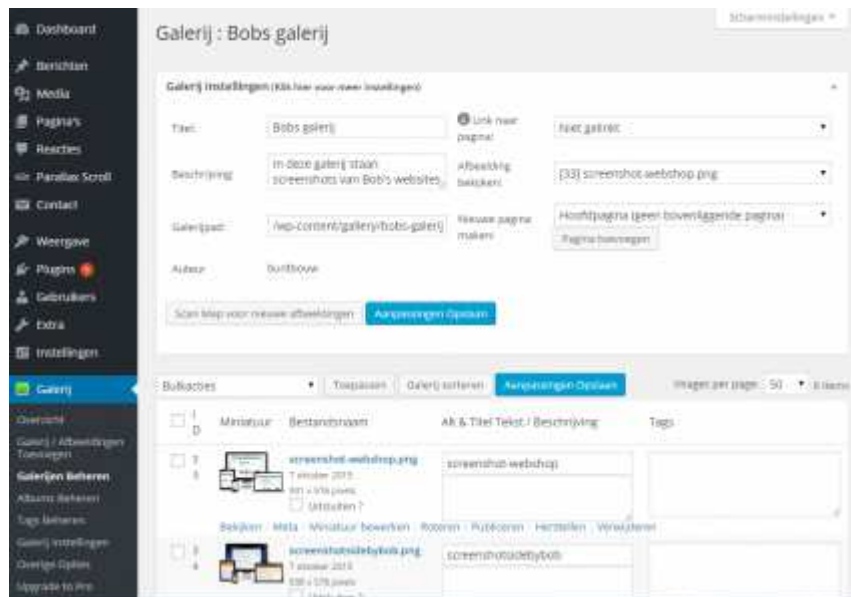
Dashboard
Berichten
Media
Pagina's
Reacties
Parallax Scroll
Contact
Weergave
Plugins
Gebruikers
Extra
Instellingen
Galerij
Overzicht
Galerij / Afbeeldingen Toevoegen
Galerijen Beheren
Albums Beheren
Tags Beheren
Galerij Instellingen
Overige Opties
Upgrade to Pro

Schermopties ▾

Galerij : Bobs galerij

Galerij instellingen (Klik hier voor meer instellingen)

Titel: Bobs galerij
Link naar pagina: Niet gelinkt
Beschrijving: In deze galerij staan screenshots van Bob's websites
Afbeelding bekijken: [33] screenshot-webshop.png
Galerijpad: /wp-content/gallery/bobs-galerij
Nieuwe pagina maken: Hoofdpagina (geen bovenliggende pagina)
Pagina toevoegen
Auteur: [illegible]

Scan Map voor nieuwe afbeeldingen
Aanpassingen Opslaan

Bulkacties ▾
Toepassen
Galerij sorteren
Aanpassingen Opslaan
Images per page 50 ▾ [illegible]

ID | Miniatuur | Bestandsnaam | Alt & Titel Tekst / Beschrijving | Tags

33
screenshot-webshop.png
7 oktober 2015
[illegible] pixels
Uitsluiten ?
screenshot-webshop
Bekijken | Meta | Miniatuur bewerken | Roteren | Publiceren | Herstellen | Verwijderen

34
screenshotsidebybob.png
7 oktober 2015
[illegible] pixels
Uitsluiten ?
screenshotsidebybob